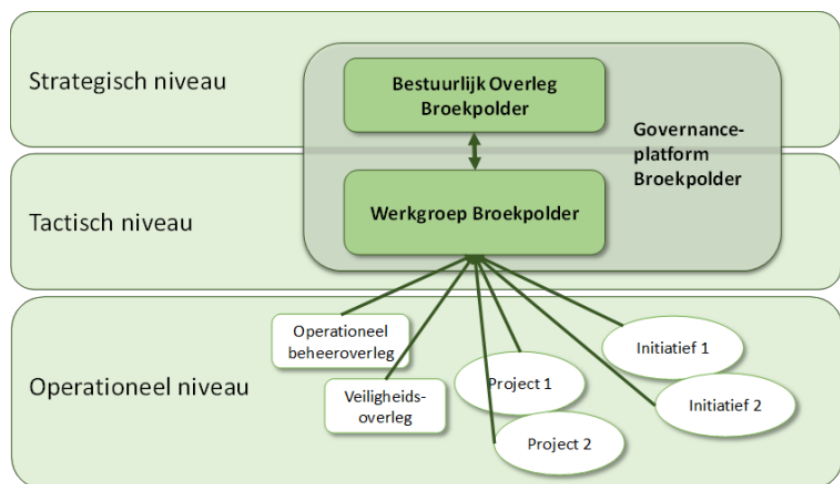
Strategisch niveau

Bestuurlijk Overleg Broekpolder

Governance-platform Broekpolder

Tactisch niveau

Werkgroep Broekpolder

Operationeel niveau

Operationeel beheeroverleg

Veiligheids-overleg

Project 1

Project 2

Initiatief 1

Initiatief 2